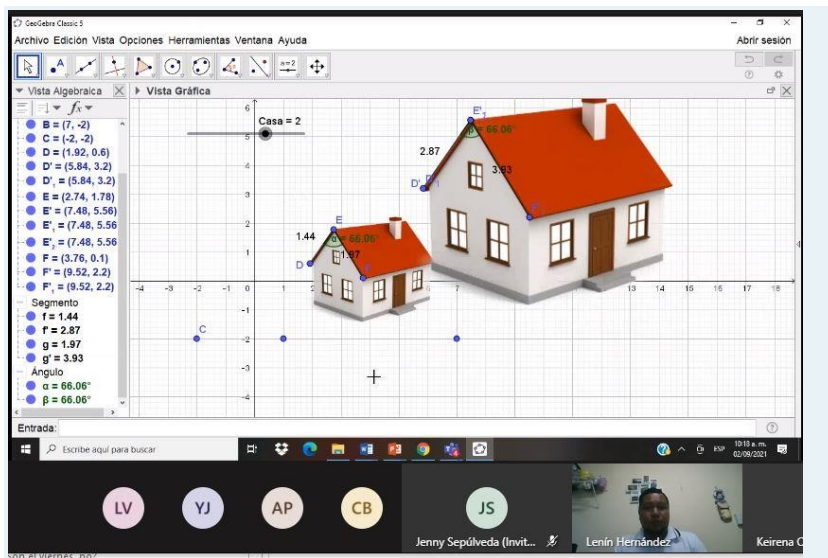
GeoGebra Classic 5
Archivo Edición Vista Opciones Herramientas Ventana Ayuda
Abrir sesión
Vista Algebraica
Vista Gráfica
B = (7, -2)
C = (-2, -2)
D = (1.92, 0.6)
D' = (5.84, 3.2)
D'$_1$ = (5.84, 3.2)
E = (2.74, 1.78)
E' = (7.48, 5.56)
E'$_1$ = (7.48, 5.56)
E'$_2$ = (7.48, 5.56)
F = (3.76, 0.1)
F' = (9.52, 2.2)
F'$_1$ = (9.52, 2.2)
Segmento
f = 1.44
f' = 2.87
g = 1.97
g' = 3.93
Ángulo
α = 66.06°
β = 66.06°
Entrada:
Casa = 2
2.87
3.93
1.44
1.97
66.06°
66.06°
C
D
E
F
D'
E'
F'
Escribe aquí para buscar
10:18 a. m.
02/09/2021
ESP
LV
YJ
AP
CB
JS
Jenny Sepúlveda (Invit...
Lenín Hernández
Keirena C
son el viernes, no?